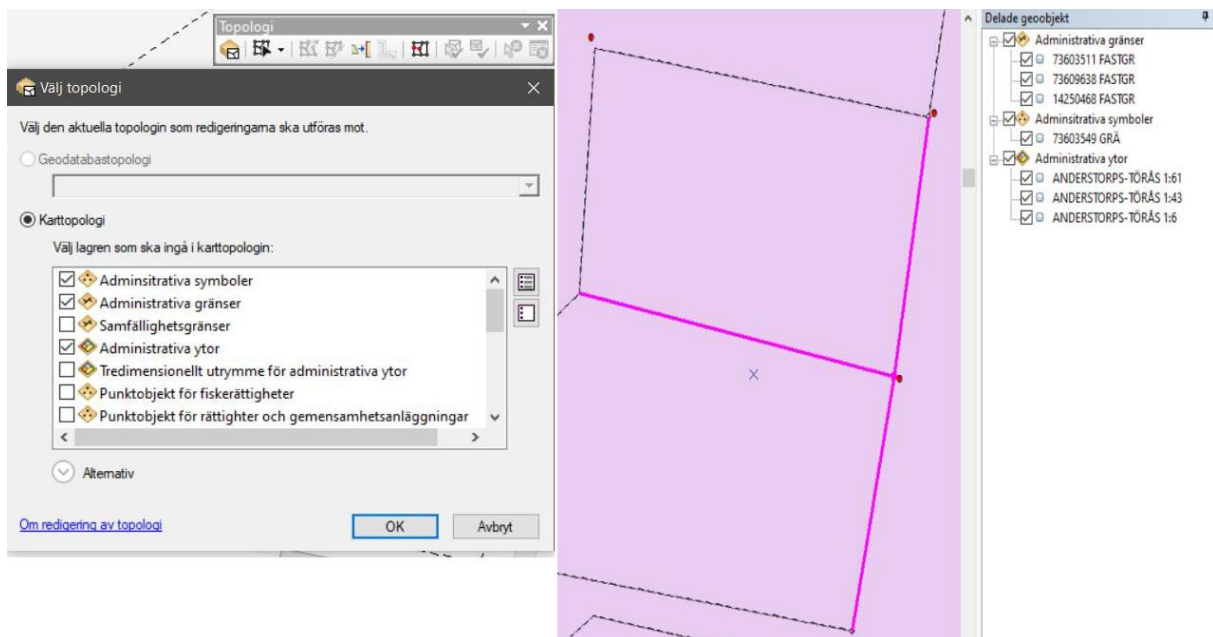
Topologi

Välj topologi

Välj den aktuella topologin som redigeringarna ska utföras mot.

Geodatabastopologi

Karttopologi

Välj lagren som ska ingå i karttopologin:

Adminsitrativa symboler
Administrativa gränser
Samfällighetsgränser
Administrativa ytor
Tredimensionellt utrymme för administrativa ytor
Punktobjekt för fiskerättigheter
Punktobjekt för rättighter och gemensamhetsanläggningar

Alternativ

Om redigering av topologi

OK

Avbryt

Delade geoobjekt
Administrativa gränser
73603511 FASTGR
73609638 FASTGR
14250468 FASTGR
Adminsitrativa symboler
73603549 GRÄ
Administrativa ytor
ANDERSTORPS-TÖRÅS 1:61
ANDERSTORPS-TÖRÅS 1:43
ANDERSTORPS-TÖRÅS 1:6